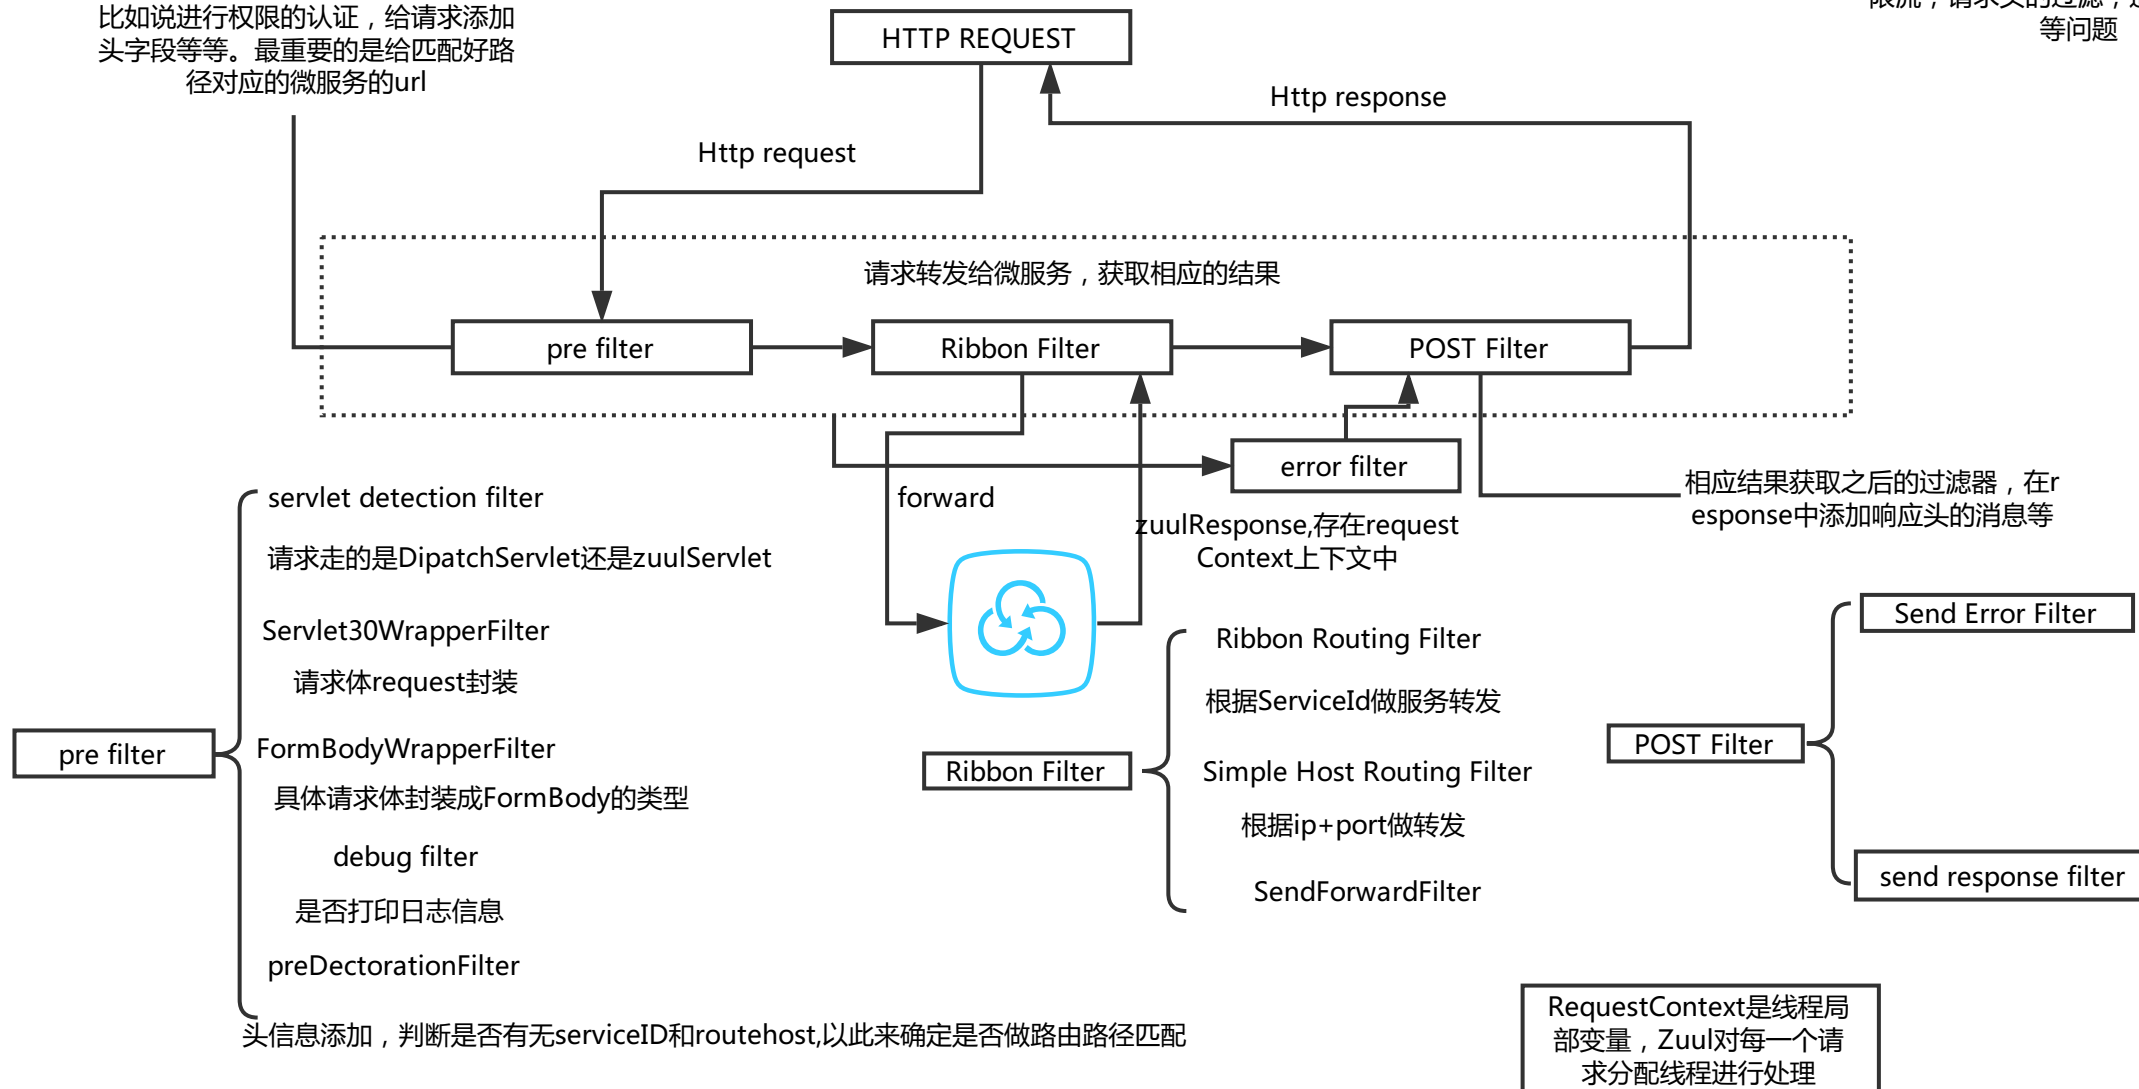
比如说进行权限的认证，给请求添加头字段等等。最重要的是给匹配好路径对应的微服务的url

HTTP REQUEST

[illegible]限流，请求头的过滤，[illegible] 等问题

Http response

Http request

请求转发给微服务，获取相应的结果

pre filter

Ribbon Filter

POST Filter

error filter

forward

zuulResponse,存在request Context上下文中

相应结果获取之后的过滤器，在response中添加响应头的消息等

servlet detection filter

请求走的是DipatchServlet还是zuulServlet

Servlet30WrapperFilter

请求体request封装

FormBodyWrapperFilter

具体请求体封装成FormBody的类型

debug filter

是否打印日志信息

preDectorationFilter

头信息添加，判断是否有无serviceID和routehost,以此来确定是否做路由路径匹配

pre filter

Ribbon Filter

Ribbon Routing Filter

根据ServiceId做服务转发

Simple Host Routing Filter

根据ip+port做转发

SendForwardFilter

Send Error Filter

POST Filter

send response filter

RequestContext是线程局部变量，Zuul对每一个请求分配线程进行处理